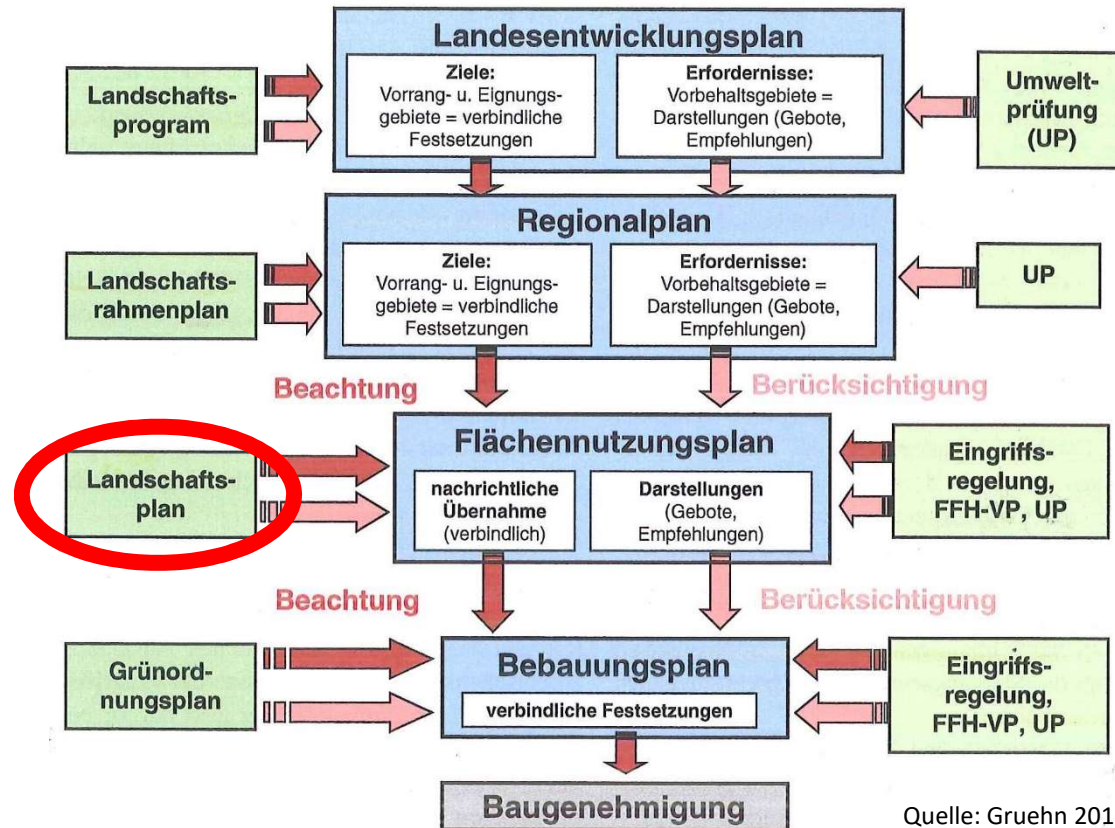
Landesentwicklungsplan

Ziele:
Vorrang- u. Eignungsgebiete = verbindliche Festsetzungen

Erfordernisse:
Vorbehaltsgebiete = Darstellungen (Gebote, Empfehlungen)

Landschaftsprogram

Umweltprüfung (UP)

Regionalplan

Ziele:
Vorrang- u. Eignungsgebiete = verbindliche Festsetzungen

Erfordernisse:
Vorbehaltsgebiete = Darstellungen (Gebote, Empfehlungen)

Landschaftsrahmenplan

UP

Beachtung

Berücksichtigung

Flächennutzungsplan

nachrichtliche Übernahme (verbindlich)

Darstellungen (Gebote, Empfehlungen)

Landschaftsplan

Eingriffsregelung, FFH-VP, UP

Beachtung

Berücksichtigung

Bebauungsplan

verbindliche Festsetzungen

Grünordnungsplan

Eingriffsregelung, FFH-VP, UP

Baugenehmigung

Quelle: Gruehn 201